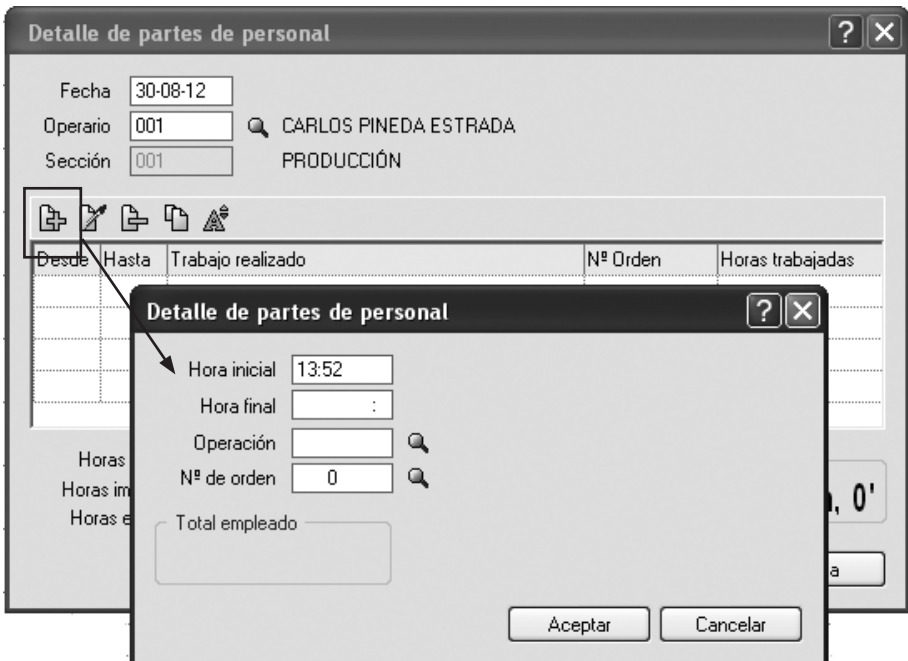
Detalle de partes de personal

Fecha 30-08-12
Operario 001 CARLOS PINEDA ESTRADA
Sección 001 PRODUCCIÓN

| Desde | Hasta | Trabajo realizado | Nº Orden | Horas trabajadas |
|---|---|---|---|---|

Horas
Horas im
Horas e

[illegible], 0'

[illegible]a

Detalle de partes de personal

Hora inicial 13:52
Hora final :
Operación
Nº de orden 0

Total empleado

Aceptar
Cancelar